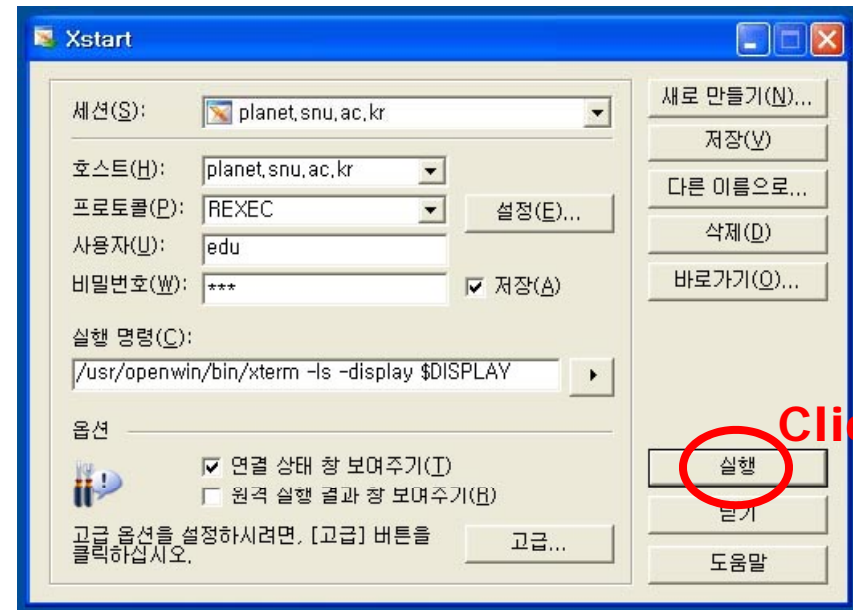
Xstart

세션(S): planet,snu,ac,kr

호스트(H): planet,snu,ac,kr
프로토콜(P): REXEC
설정(E)...
사용자(U): edu
비밀번호(W): ***
저장(A)

실행 명령(C):
/usr/openwin/bin/xterm -ls -display $DISPLAY

옵션
연결 상태 창 보여주기(T)
원격 실행 결과 창 보여주기(R)

고급 옵션을 설정하시려면, [고급] 버튼을 클릭하십시오.
고급...

새로 만들기(N)...
저장(V)
다른 이름으로...
삭제(D)
바로가기(O)...

Clic
실행
닫기
도움말